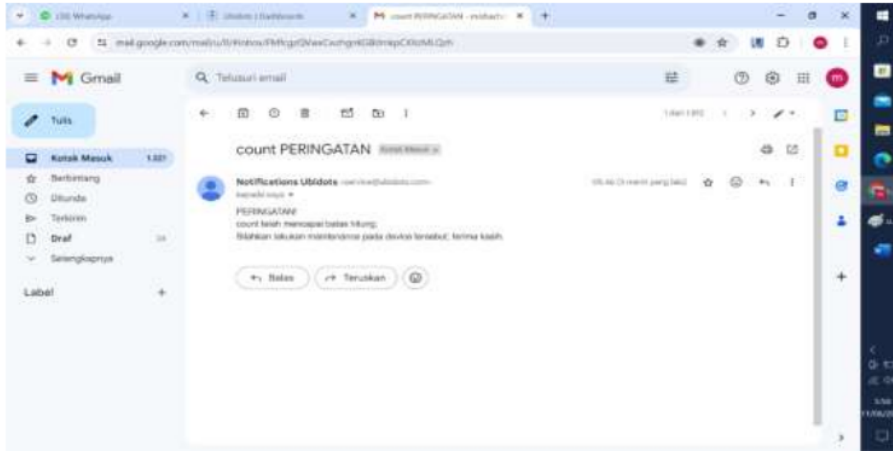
(28) WhatsApp
Ubidots | Dashboards
count PERINGATAN - mdtadz
mail.google.com/mail/u/0/#inbox/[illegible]

Gmail
Telusuri email

Tulis
Kotak Masuk 1.021
Berbintang
Ditunda
Terkirim
Draf
Selengkapnya

Label

count PERINGATAN Kotak Masuk ×

Notifications Ubidots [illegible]
kepada saya

PERINGATAN!
count telah mencapai batas hitung.
Silahkan lakukan maintenance pada device tersebut. terima kasih.

Balas
Teruskan